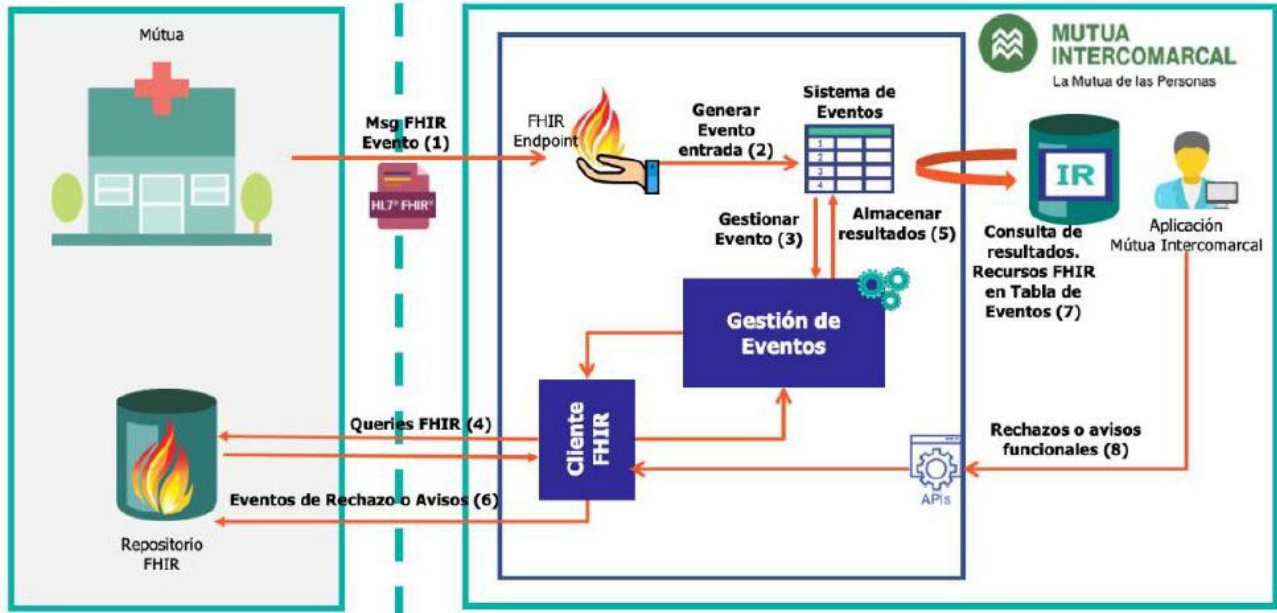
Mútua

Msg FHIR Evento (1)

HL7® FHIR®

FHIR Endpoint

Generar Evento entrada (2)

Sistema de Eventos

1
2
3
4

MUTUA INTERCOMARCAL
La Mutua de las Personas

IR

Aplicación Mútua Intercomarcal

Gestionar Evento (3)

Almacenar resultados (5)

Consulta de resultados. Recursos FHIR en Tabla de Eventos (7)

Gestión de Eventos

Queries FHIR (4)

Cliente FHIR

Rechazos o avisos funcionales (8)

APIs

Eventos de Rechazo o Avisos (6)

Repositorio FHIR